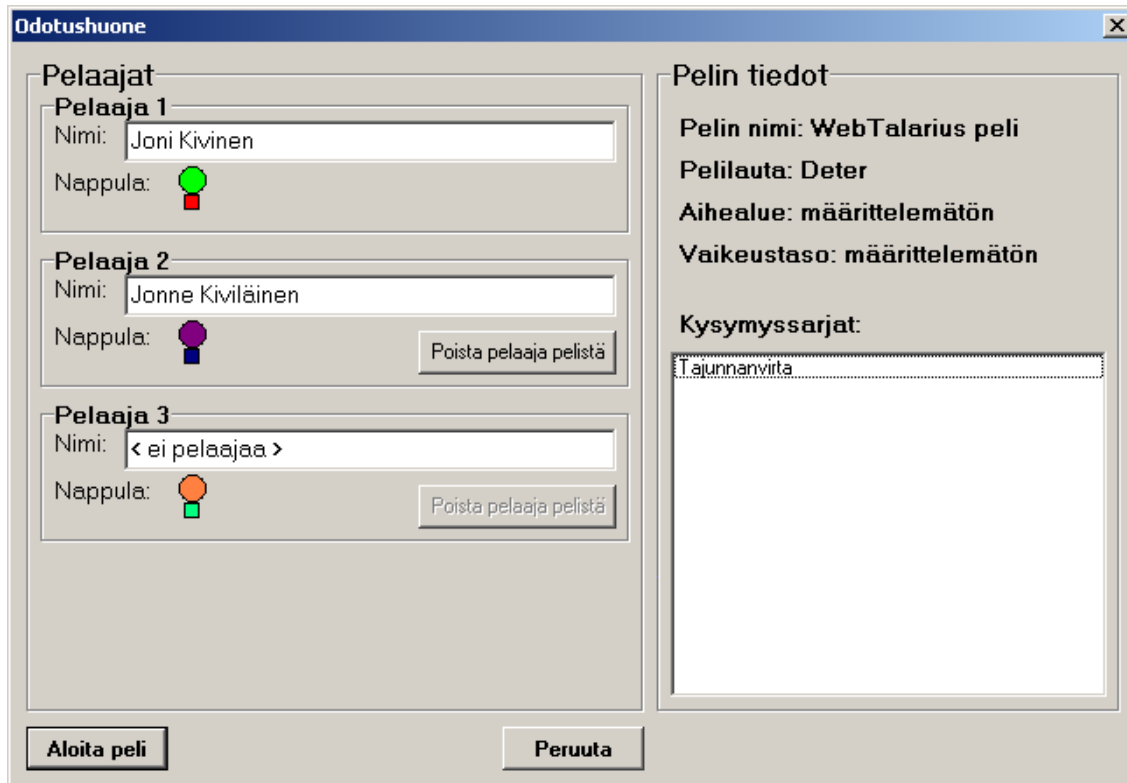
Odotushuone

Pelaajat

Pelaaja 1
Nimi: Joni Kivinen
Nappula:

Pelaaja 2
Nimi: Jonne Kiviläinen
Nappula:
Poista pelaaja pelistä

Pelaaja 3
Nimi: < ei pelaajaa >
Nappula:
Poista pelaaja pelistä

Pelin tiedot

Pelin nimi: WebTalarius peli

Pelilauta: Deter

Aihealue: määrittelemätön

Vaikeustaso: määrittelemätön

Kysymyssarjat:

Tajunnanvirta

Aloita peli

Peruuta